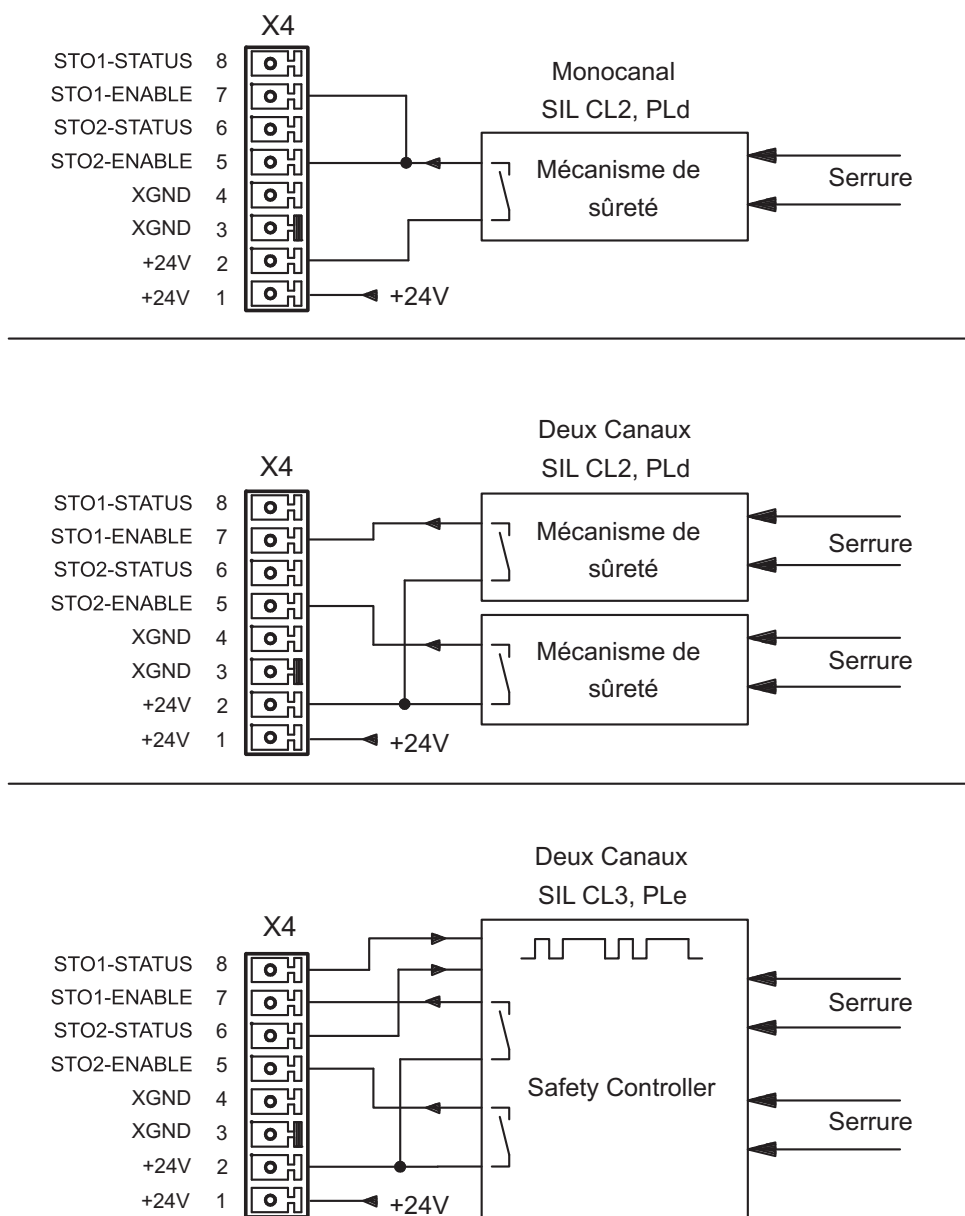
X4

STO1-STATUS 8
STO1-ENABLE 7
STO2-STATUS 6
STO2-ENABLE 5
XGND 4
XGND 3
+24V 2
+24V 1

Monocanal
SIL CL2, PLd

Mécanisme de sûreté

Serrure

+24V

Deux Canaux
SIL CL2, PLd

X4

STO1-STATUS 8
STO1-ENABLE 7
STO2-STATUS 6
STO2-ENABLE 5
XGND 4
XGND 3
+24V 2
+24V 1

Mécanisme de sûreté

Serrure

Mécanisme de sûreté

Serrure

+24V

Deux Canaux
SIL CL3, PLe

X4

STO1-STATUS 8
STO1-ENABLE 7
STO2-STATUS 6
STO2-ENABLE 5
XGND 4
XGND 3
+24V 2
+24V 1

Safety Controller

Serrure

Serrure

+24V